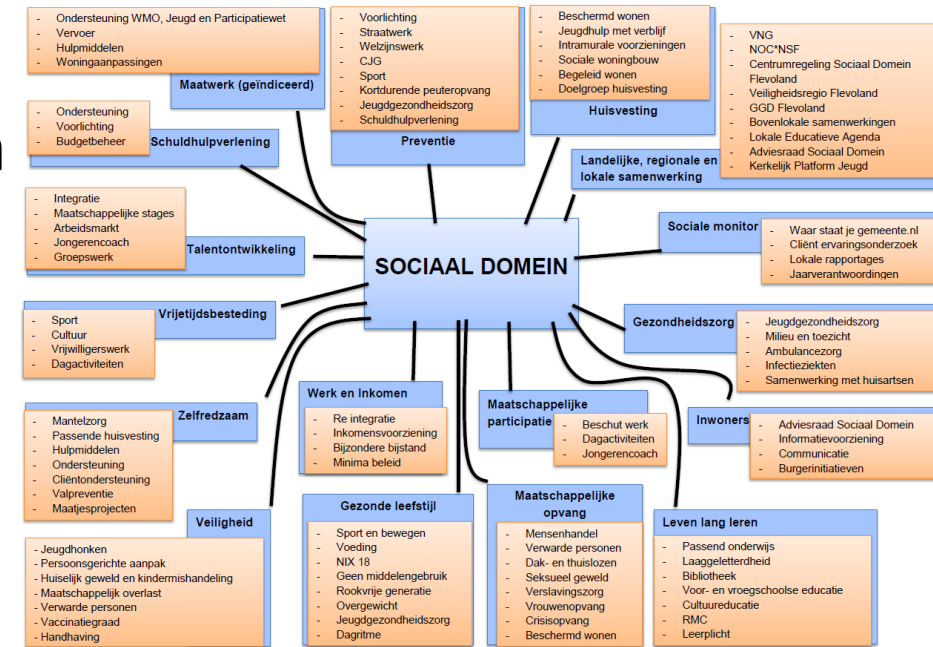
SOCIAAL DOMEIN

Maatwerk (geïndiceerd)
- Ondersteuning WMO, Jeugd en Participatiewet
- Vervoer
- Hulpmiddelen
- Woningaanpassingen

Preventie
- Voorlichting
- Straatwerk
- Welzijnswerk
- CJG
- Sport
- Kortdurende peuteropvang
- Jeugdgezondheidszorg
- Schuldhulpverlening

Huisvesting
- Beschermd wonen
- Jeugdhulp met verblijf
- Intramurale voorzieningen
- Sociale woningbouw
- Begeleid wonen
- Doelgroep huisvesting

Landelijke, regionale en lokale samenwerking
- VNG
- NOC*NSF
- Centrumregeling Sociaal Domein Flevoland
- Veiligheidsregio Flevoland
- GGD Flevoland
- Bovenlokale samenwerkingen
- Lokale Educatieve Agenda
- Adviesraad Sociaal Domein
- Kerkelijk Platform Jeugd

Schuldhulpverlening
- Ondersteuning
- Voorlichting
- Budgetbeheer

Talentontwikkeling
- Integratie
- Maatschappelijke stages
- Arbeidsmarkt
- Jongerencoach
- Groepswerk

Sociale monitor
- Waar staat je gemeente.nl
- Cliënt ervaringsonderzoek
- Lokale rapportages
- Jaarverantwoordingen

Vrijetijdsbesteding
- Sport
- Cultuur
- Vrijwilligerswerk
- Dagactiviteiten

Gezondheidszorg
- Jeugdgezondheidszorg
- Milieu en toezicht
- Ambulancezorg
- Infectieziekten
- Samenwerking met huisartsen

Zelfredzaam
- Mantelzorg
- Passende huisvesting
- Hulpmiddelen
- Ondersteuning
- Cliëntondersteuning
- Valpreventie
- Maatjesprojecten

Werk en Inkomen
- Re integratie
- Inkomensvoorziening
- Bijzondere bijstand
- Minima beleid

Maatschappelijke participatie
- Beschut werk
- Dagactiviteiten
- Jongerencoach

Inwoners
- Adviesraad Sociaal Domein
- Informatievoorziening
- Communicatie
- Burgerinitiatieven

Veiligheid
- Jeugdhonken
- Persoonsgerichte aanpak
- Huiselijk geweld en kindermishandeling
- Maatschappelijk overlast
- Verwarde personen
- Vaccinatiegraad
- Handhaving

Gezonde leefstijl
- Sport en bewegen
- Voeding
- NIX 18
- Geen middelengebruik
- Rookvrije generatie
- Overgewicht
- Jeugdgezondheidszorg
- Dagritme

Maatschappelijke opvang
- Mensenhandel
- Verwarde personen
- Dak- en thuislozen
- Seksueel geweld
- Verslavingszorg
- Vrouwenopvang
- Crisisopvang
- Beschermd wonen

Leven lang leren
- Passend onderwijs
- Laaggeletterdheid
- Bibliotheek
- Voor- en vroegschoolse educatie
- Cultuureducatie
- RMC
- Leerplicht